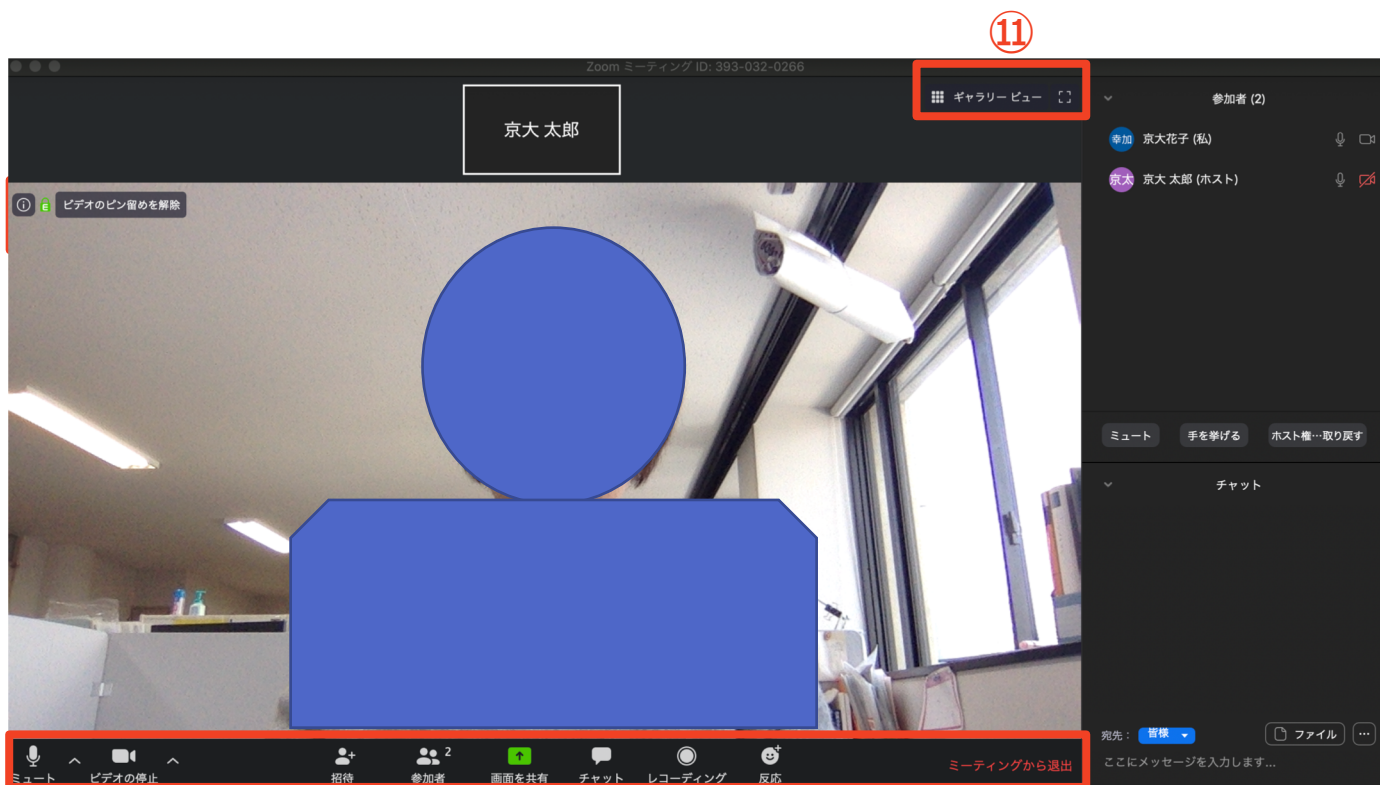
⑪

Zoom ミーティング ID: 393-032-0266

ギャラリー ビュー

京大 太郎

ビデオのピン留めを解除

参加者 (2)

幸加 京大花子 (私)

京太 京大 太郎 (ホスト)

ミュート 手を挙げる ホスト権…取り戻す

チャット

宛先： 皆様 ファイル ···

ここにメッセージを入力します…

ミュート ビデオの停止 招待 参加者 2 画面を共有 チャット レコーディング 反応 ミーティングから退出